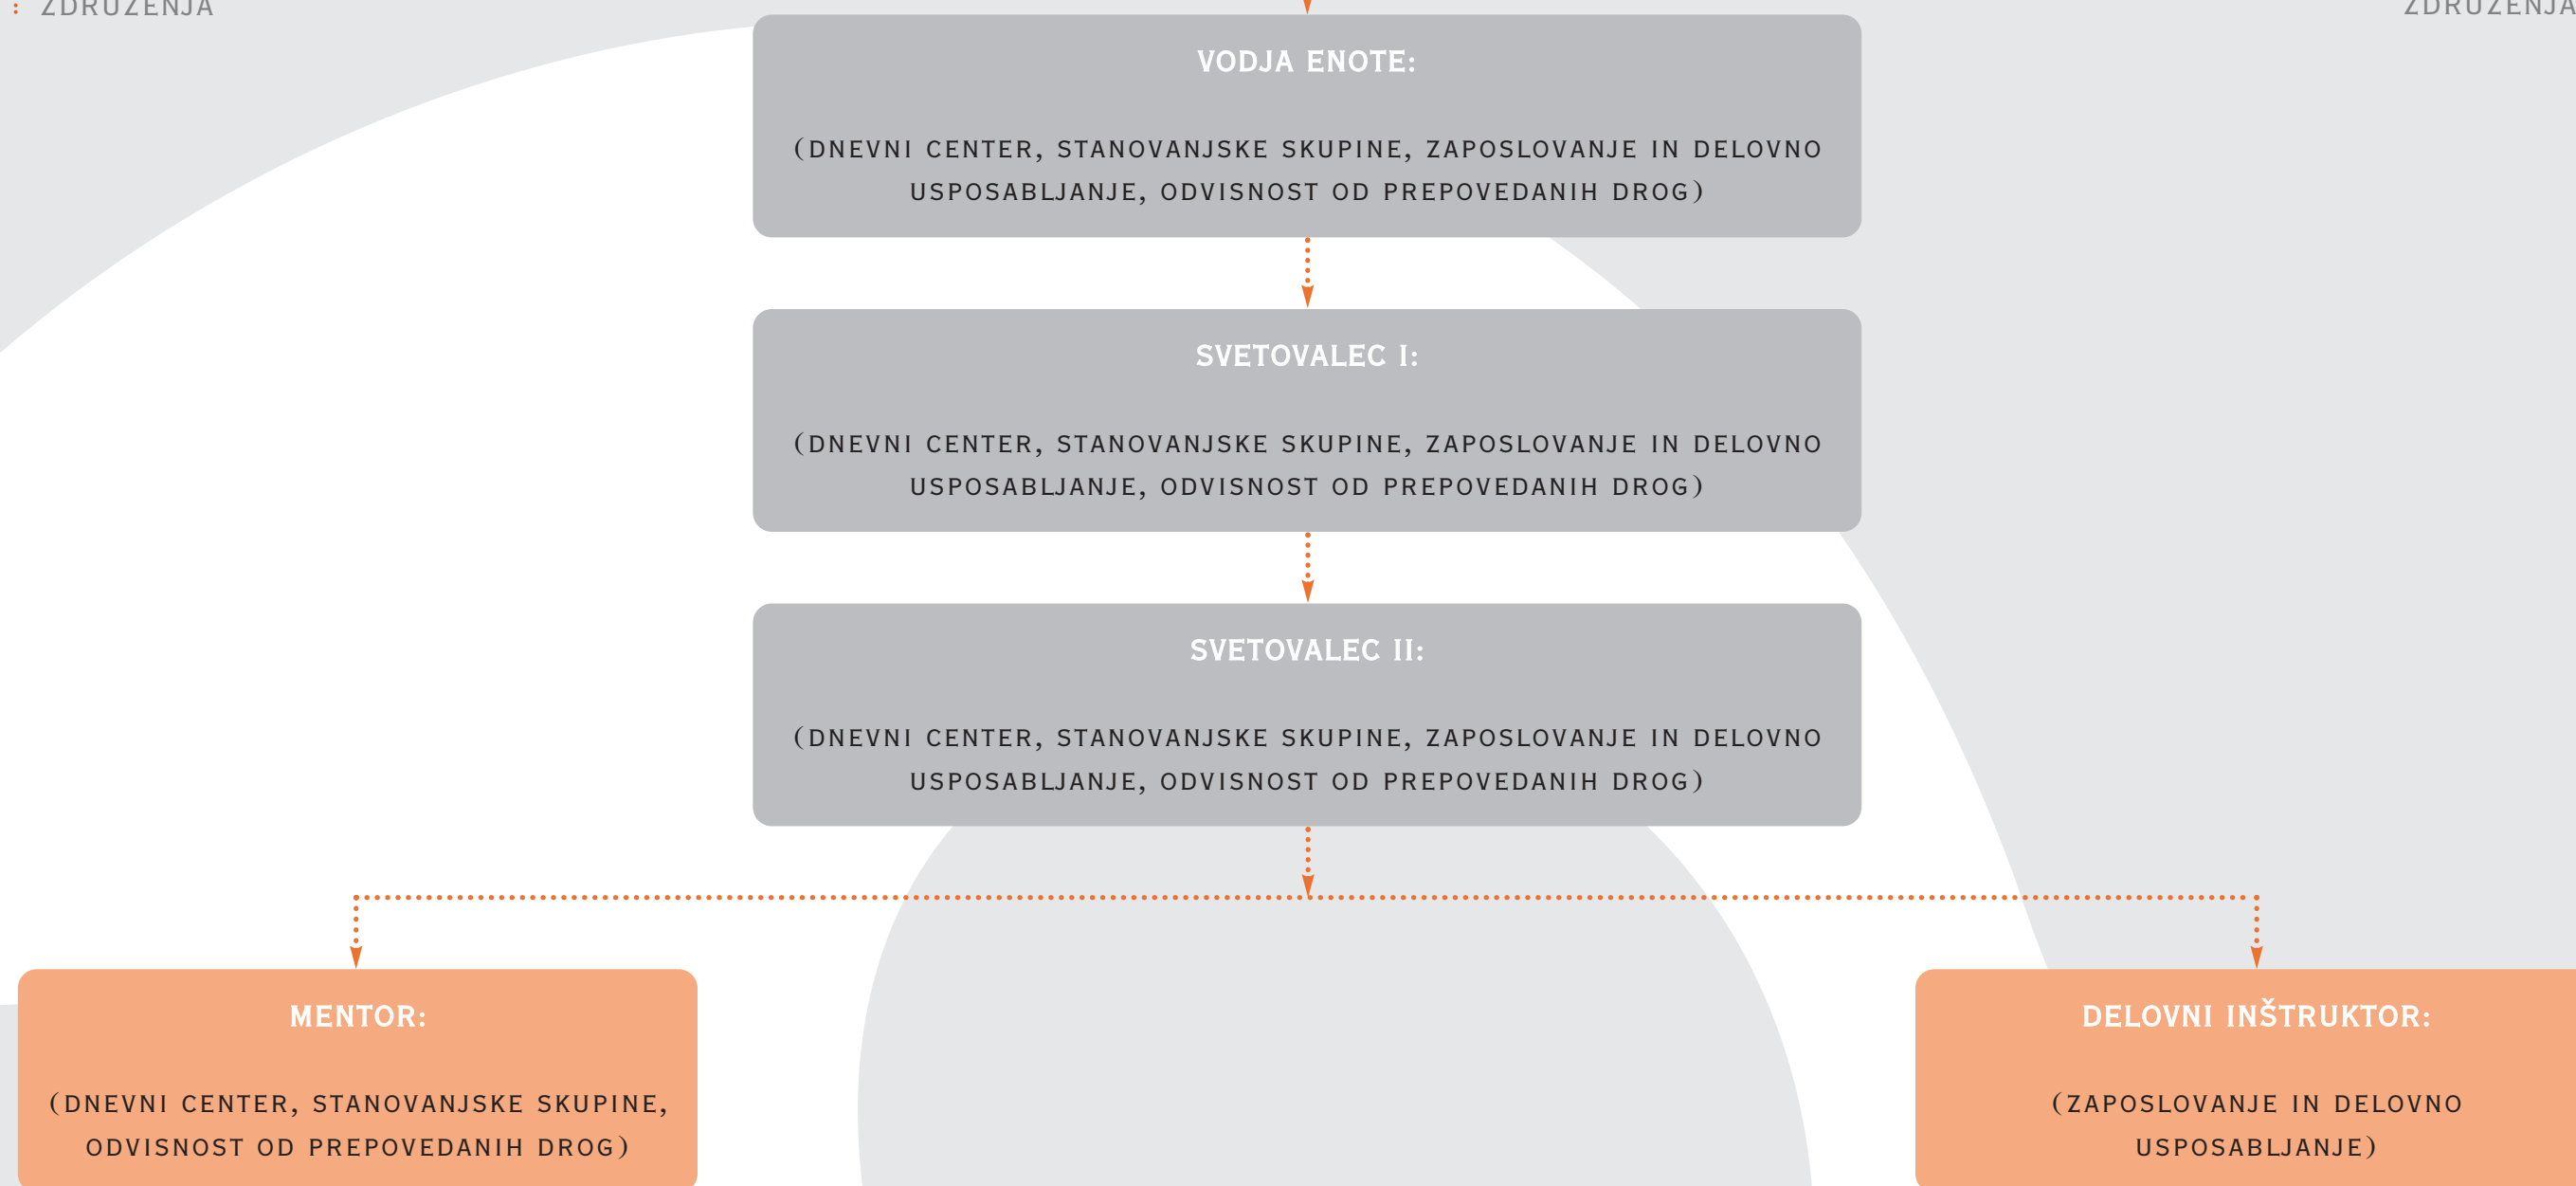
: ZDRUŽENJA

ZDRUŽENJA

VODJA ENOTE:

(DNEVNI CENTER, STANOVANJSKE SKUPINE, ZAPOSLOVANJE IN DELOVNO USPOSABLJANJE, ODVISNOST OD PREPOVEDANIH DROG)

SVETOVALEC I:

(DNEVNI CENTER, STANOVANJSKE SKUPINE, ZAPOSLOVANJE IN DELOVNO USPOSABLJANJE, ODVISNOST OD PREPOVEDANIH DROG)

SVETOVALEC II:

(DNEVNI CENTER, STANOVANJSKE SKUPINE, ZAPOSLOVANJE IN DELOVNO USPOSABLJANJE, ODVISNOST OD PREPOVEDANIH DROG)

MENTOR:

(DNEVNI CENTER, STANOVANJSKE SKUPINE, ODVISNOST OD PREPOVEDANIH DROG)

DELOVNI INŠTRUKTOR:

(ZAPOSLOVANJE IN DELOVNO USPOSABLJANJE)